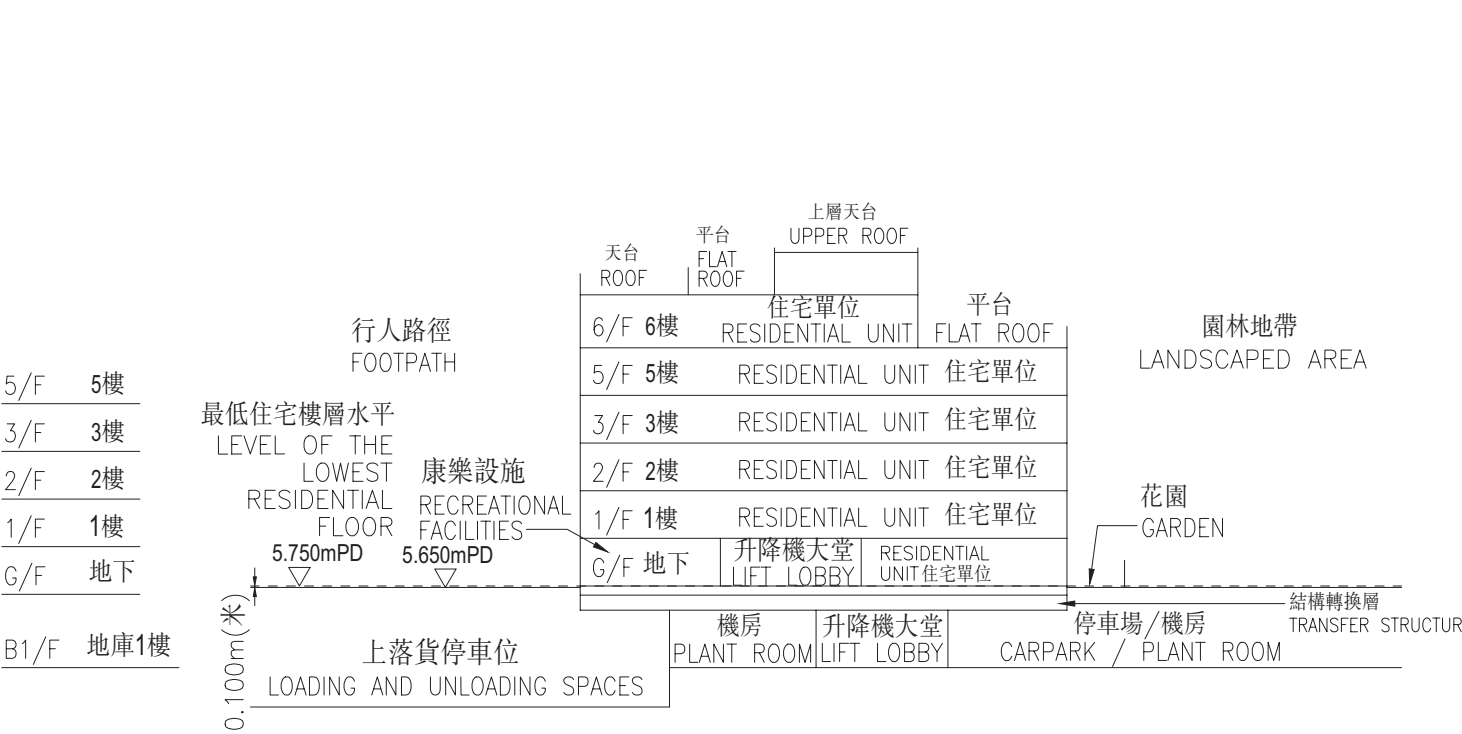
上層天台
UPPER ROOF
平台
FLAT ROOF
天台
ROOF

6/F 6樓 住宅單位 RESIDENTIAL UNIT 平台 FLAT ROOF
5/F 5樓 RESIDENTIAL UNIT 住宅單位
3/F 3樓 RESIDENTIAL UNIT 住宅單位
2/F 2樓 RESIDENTIAL UNIT 住宅單位
1/F 1樓 RESIDENTIAL UNIT 住宅單位
G/F 地下 升降機大堂 LIFT LOBBY RESIDENTIAL UNIT住宅單位

行人路徑
FOOTPATH

園林地帶
LANDSCAPED AREA

5/F 5樓
3/F 3樓
2/F 2樓
1/F 1樓
G/F 地下
B1/F 地庫1樓

最低住宅樓層水平
LEVEL OF THE LOWEST RESIDENTIAL FLOOR
5.750mPD

康樂設施
RECREATIONAL FACILITIES
5.650mPD

花園
GARDEN

結構轉換層
TRANSFER STRUCTUR

0.100m(米)

上落貨停車位
LOADING AND UNLOADING SPACES

機房
PLANT ROOM

升降機大堂
LIFT LOBBY

停車場/機房
CARPARK / PLANT ROOM